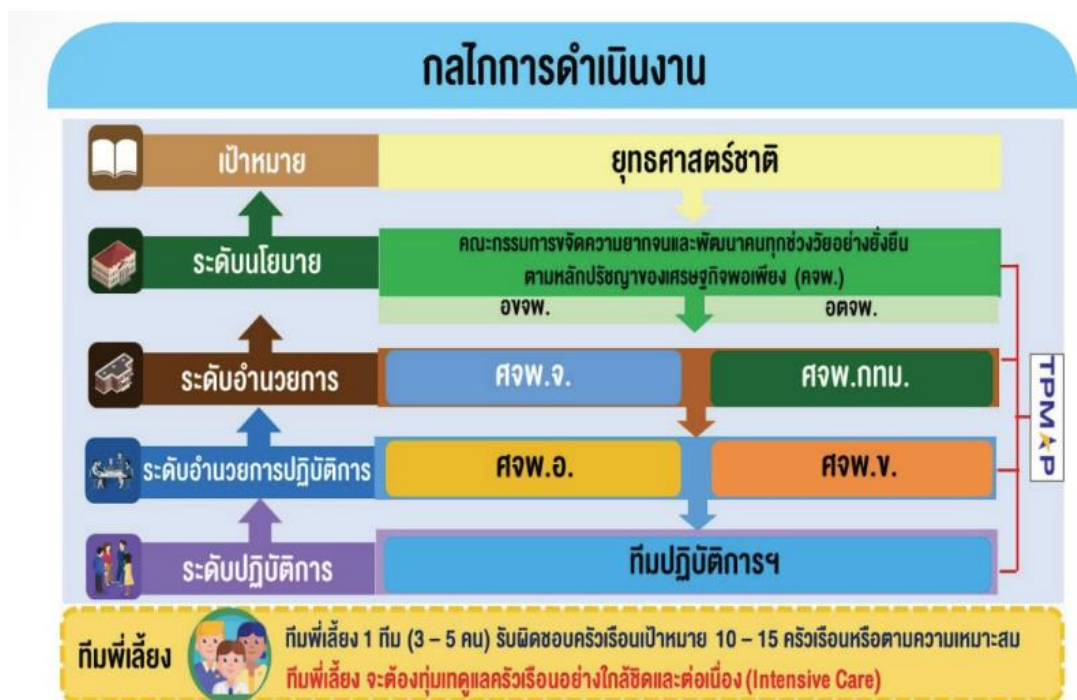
กลไกการดำเนินงาน

เป้าหมาย

ยุทธศาสตร์ชาติ

ระดับนโยบาย

คณะกรรมการขจัดความยากจนและพัฒนาคนทุกช่วงวัยอย่างยั่งยืน ตามหลักปรัชญาของเศรษฐกิจพอเพียง (คจพ.)

อขจพ.

อตจพ.

ระดับอำนวยการ

ศจพ.จ.

ศจพ.กทม.

ระดับอำนวยการปฏิบัติการ

ศจพ.อ.

ศจพ.ข.

ระดับปฏิบัติการ

ทีมปฏิบัติการฯ

TPMAP

ทีมพี่เลี้ยง

ทีมพี่เลี้ยง 1 ทีม (3 – 5 คน) รับผิดชอบครัวเรือนเป้าหมาย 10 – 15 ครัวเรือนหรือตามความเหมาะสม

ทีมพี่เลี้ยง จะต้องทุ่มเทดูแลครัวเรือนอย่างใกล้ชิดและต่อเนื่อง (Intensive Care)